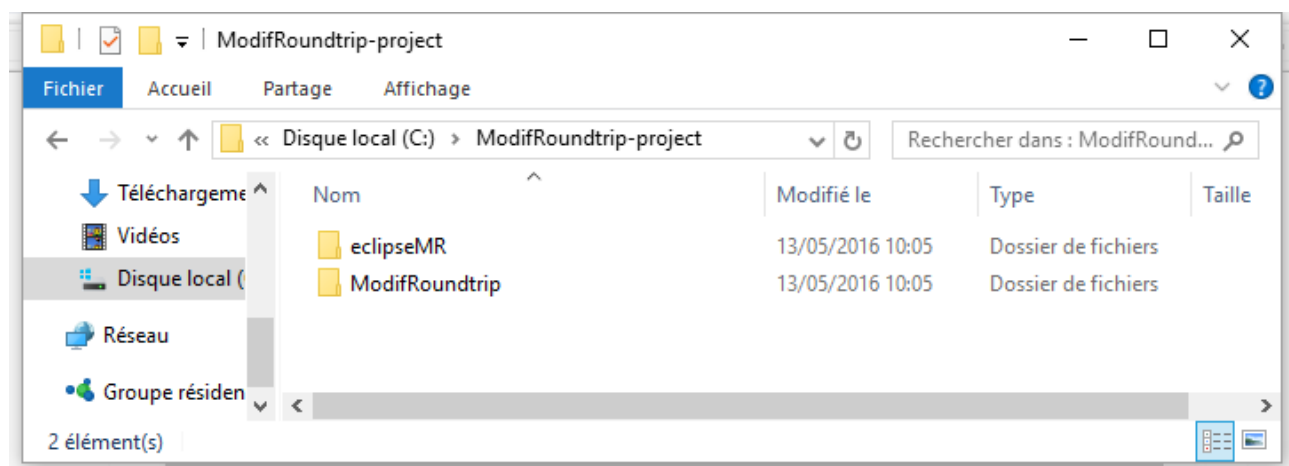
ModifRoundtrip-project

Fichier Accueil Partage Affichage

« Disque local (C:) › ModifRoundtrip-project

Rechercher dans : ModifRound...

Téléchargeme
Vidéos
Disque local (
Réseau
Groupe résiden

| Nom | Modifié le | Type | Taille |
|---|---|---|---|
| eclipseMR | 13/05/2016 10:05 | Dossier de fichiers | |
| ModifRoundtrip | 13/05/2016 10:05 | Dossier de fichiers | |

2 élément(s)